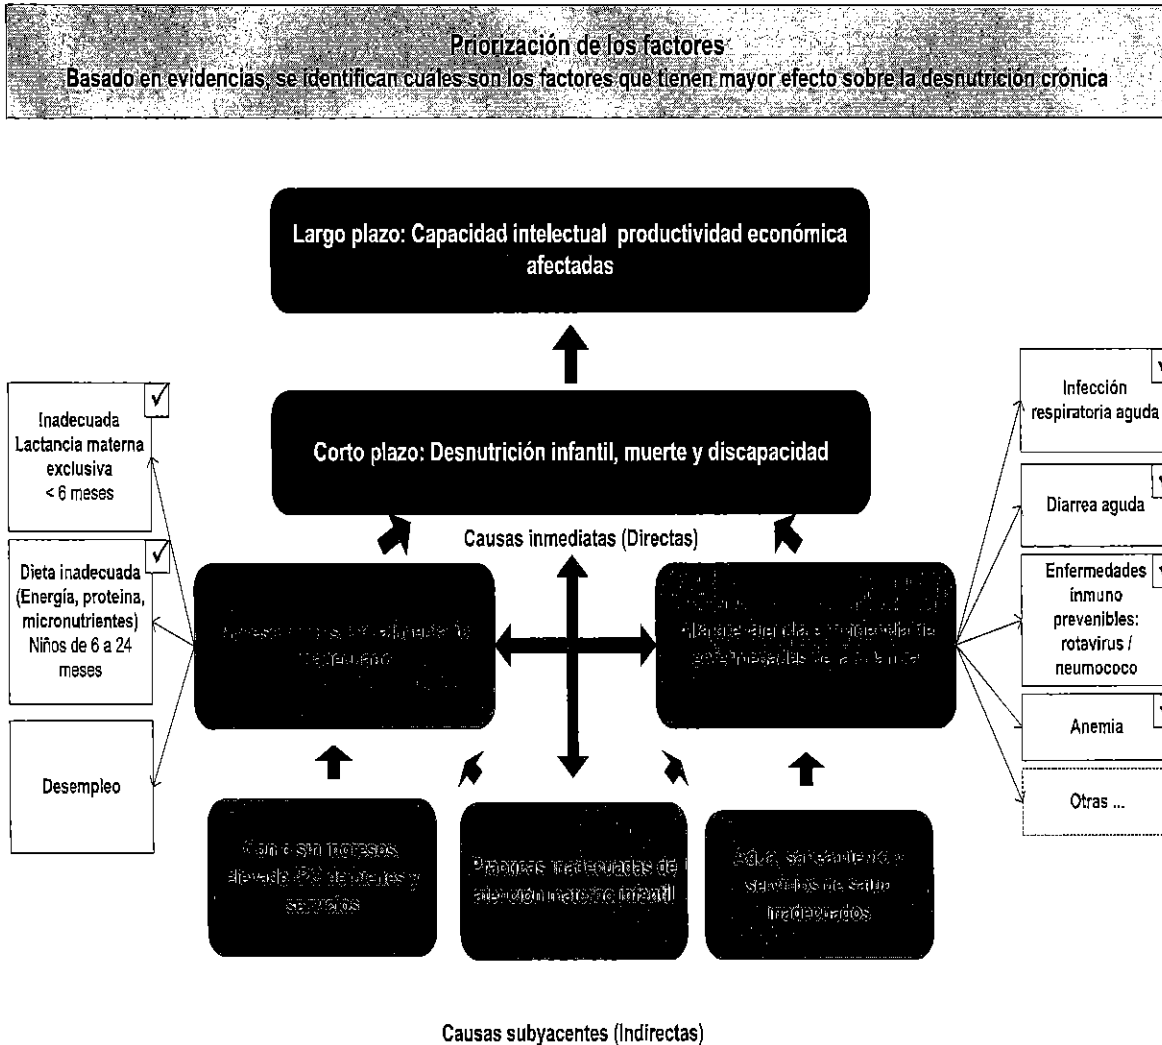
Priorización de los factores
Basado en evidencias, se identifican cuales son los factores que tienen mayor efecto sobre la desnutrición crónica

Largo plazo: Capacidad intelectual productividad económica afectadas

Inadecuada Lactancia materna exclusiva < 6 meses ✓

Dieta inadecuada (Energía, proteina, micronutrientes) Niños de 6 a 24 meses ✓

Desempleo

Corto plazo: Desnutrición infantil, muerte y discapacidad

Causas inmediatas (Directas)

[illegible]

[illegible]

Infección respiratoria aguda

Diarrea aguda

Enfermedades inmuno prevenibles: rotavirus / neumococo

Anemia

Otras ...

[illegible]

Practicas inadecuadas de atención materno infantil

Agua, saneamiento y servicios de salud inadecuados

Causas subyacentes (Indirectas)